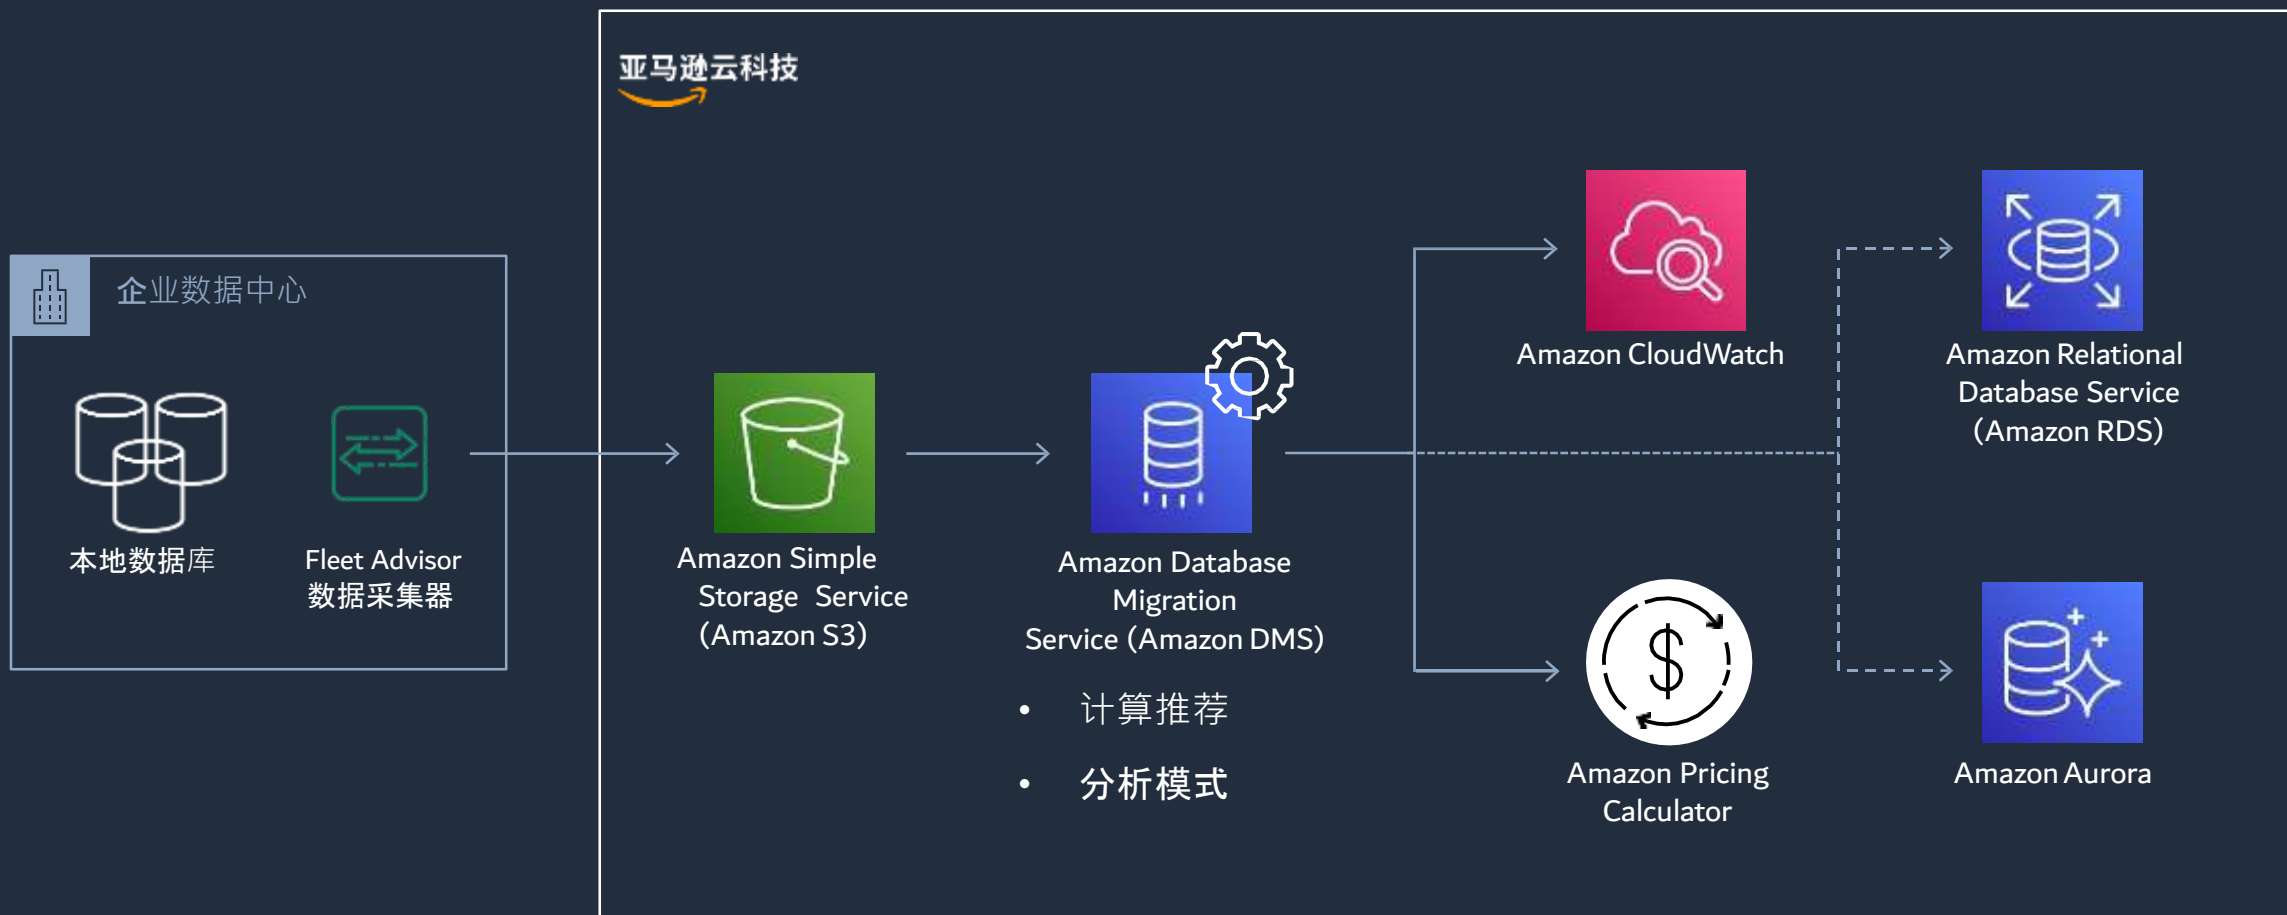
亚马逊云科技

企业数据中心

本地数据库

Fleet Advisor 数据采集器

Amazon Simple Storage Service (Amazon S3)

Amazon Database Migration Service (Amazon DMS)

• 计算推荐
• 分析模式

Amazon CloudWatch

Amazon Pricing Calculator

Amazon Relational Database Service (Amazon RDS)

Amazon Aurora